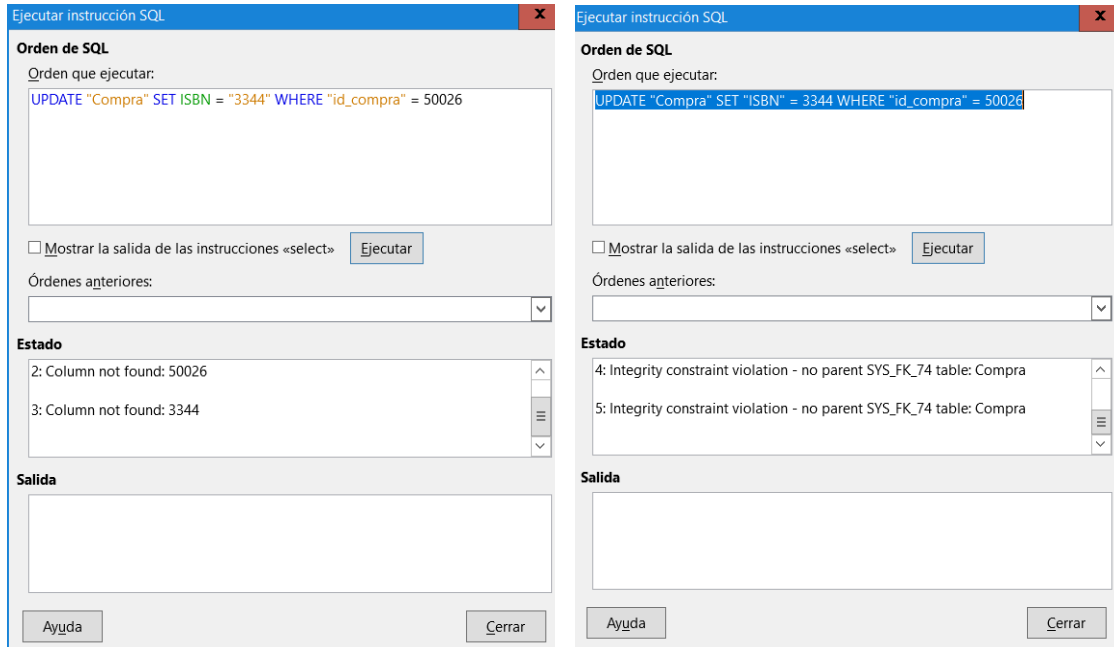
Ejecutar instrucción SQL

x

Orden de SQL

Orden que ejecutar:

UPDATE "Compra" SET ISBN = "3344" WHERE "id_compra" = 50026

☐ Mostrar la salida de las instrucciones «select»

Ejecutar

Órdenes anteriores:

Estado

2: Column not found: 50026

3: Column not found: 3344

Salida

Ayuda

Cerrar

Ejecutar instrucción SQL

x

Orden de SQL

Orden que ejecutar:

UPDATE "Compra" SET "ISBN" = 3344 WHERE "id_compra" = 50026

☐ Mostrar la salida de las instrucciones «select»

Ejecutar

Órdenes anteriores:

Estado

4: Integrity constraint violation - no parent SYS_FK_74 table: Compra

5: Integrity constraint violation - no parent SYS_FK_74 table: Compra

Salida

Ayuda

Cerrar